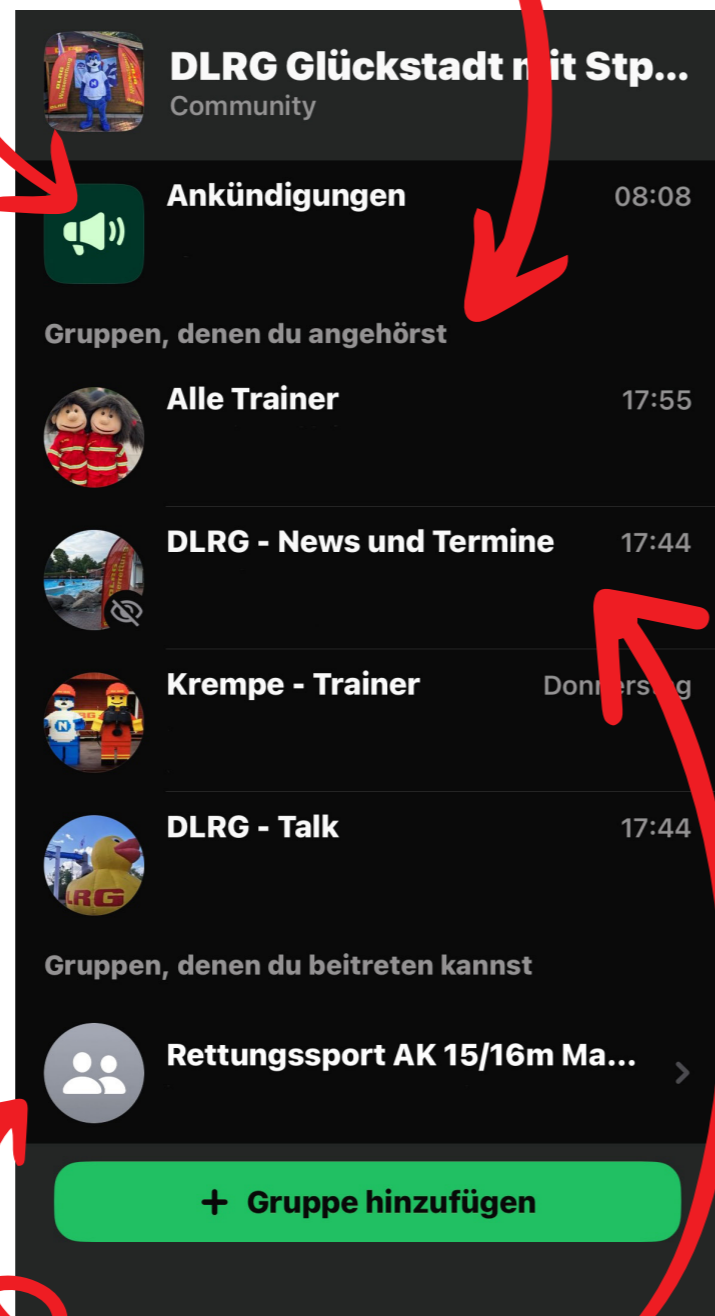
DLRG Glückstadt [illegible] Stp...
Community

Ankündigungen 08:08

Gruppen, denen du angehörst

Alle Trainer 17:55

DLRG - News und Termine 17:44

Krempe - Trainer Don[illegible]g

DLRG - Talk 17:44

Gruppen, denen du beitreten kannst

Rettungssport AK 15/16m Ma...

+ Gruppe hinzufügen